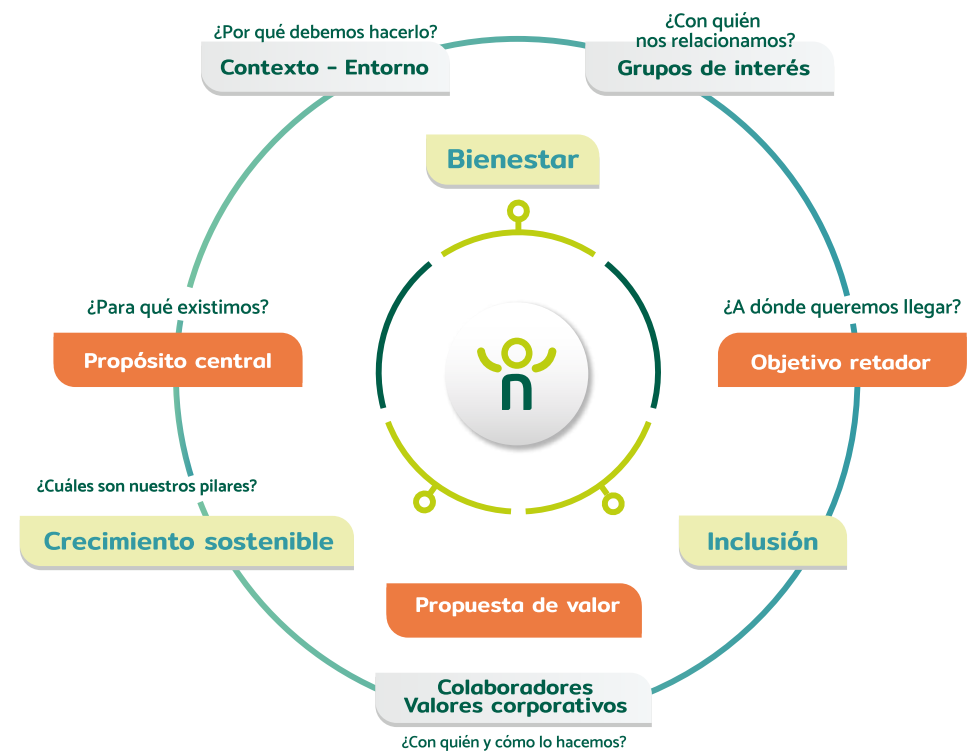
¿Por qué debemos hacerlo?
Contexto - Entorno

¿Con quién nos relacionamos?
Grupos de interés

Bienestar

¿Para qué existimos?
Propósito central

¿A dónde queremos llegar?
Objetivo retador

n

¿Cuáles son nuestros pilares?
Crecimiento sostenible

Inclusión

Propuesta de valor

Colaboradores
Valores corporativos
¿Con quién y cómo lo hacemos?